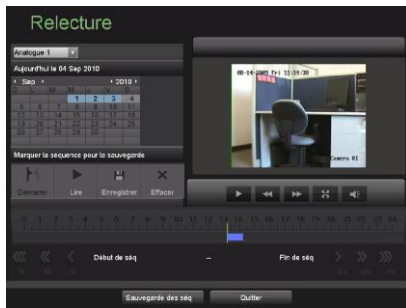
Relecture

Analogue 1

Aujourd'hui le 04 Sep 2010

Sep 2010

Marquer la sequence pour la sauvegarde

Commenter Lire Enregistrer Effacer

08-14-2009 Fri 11:14:38

Camera 01

Début de séq

--

Fin de séq

Sauvegarde des séq Quitter